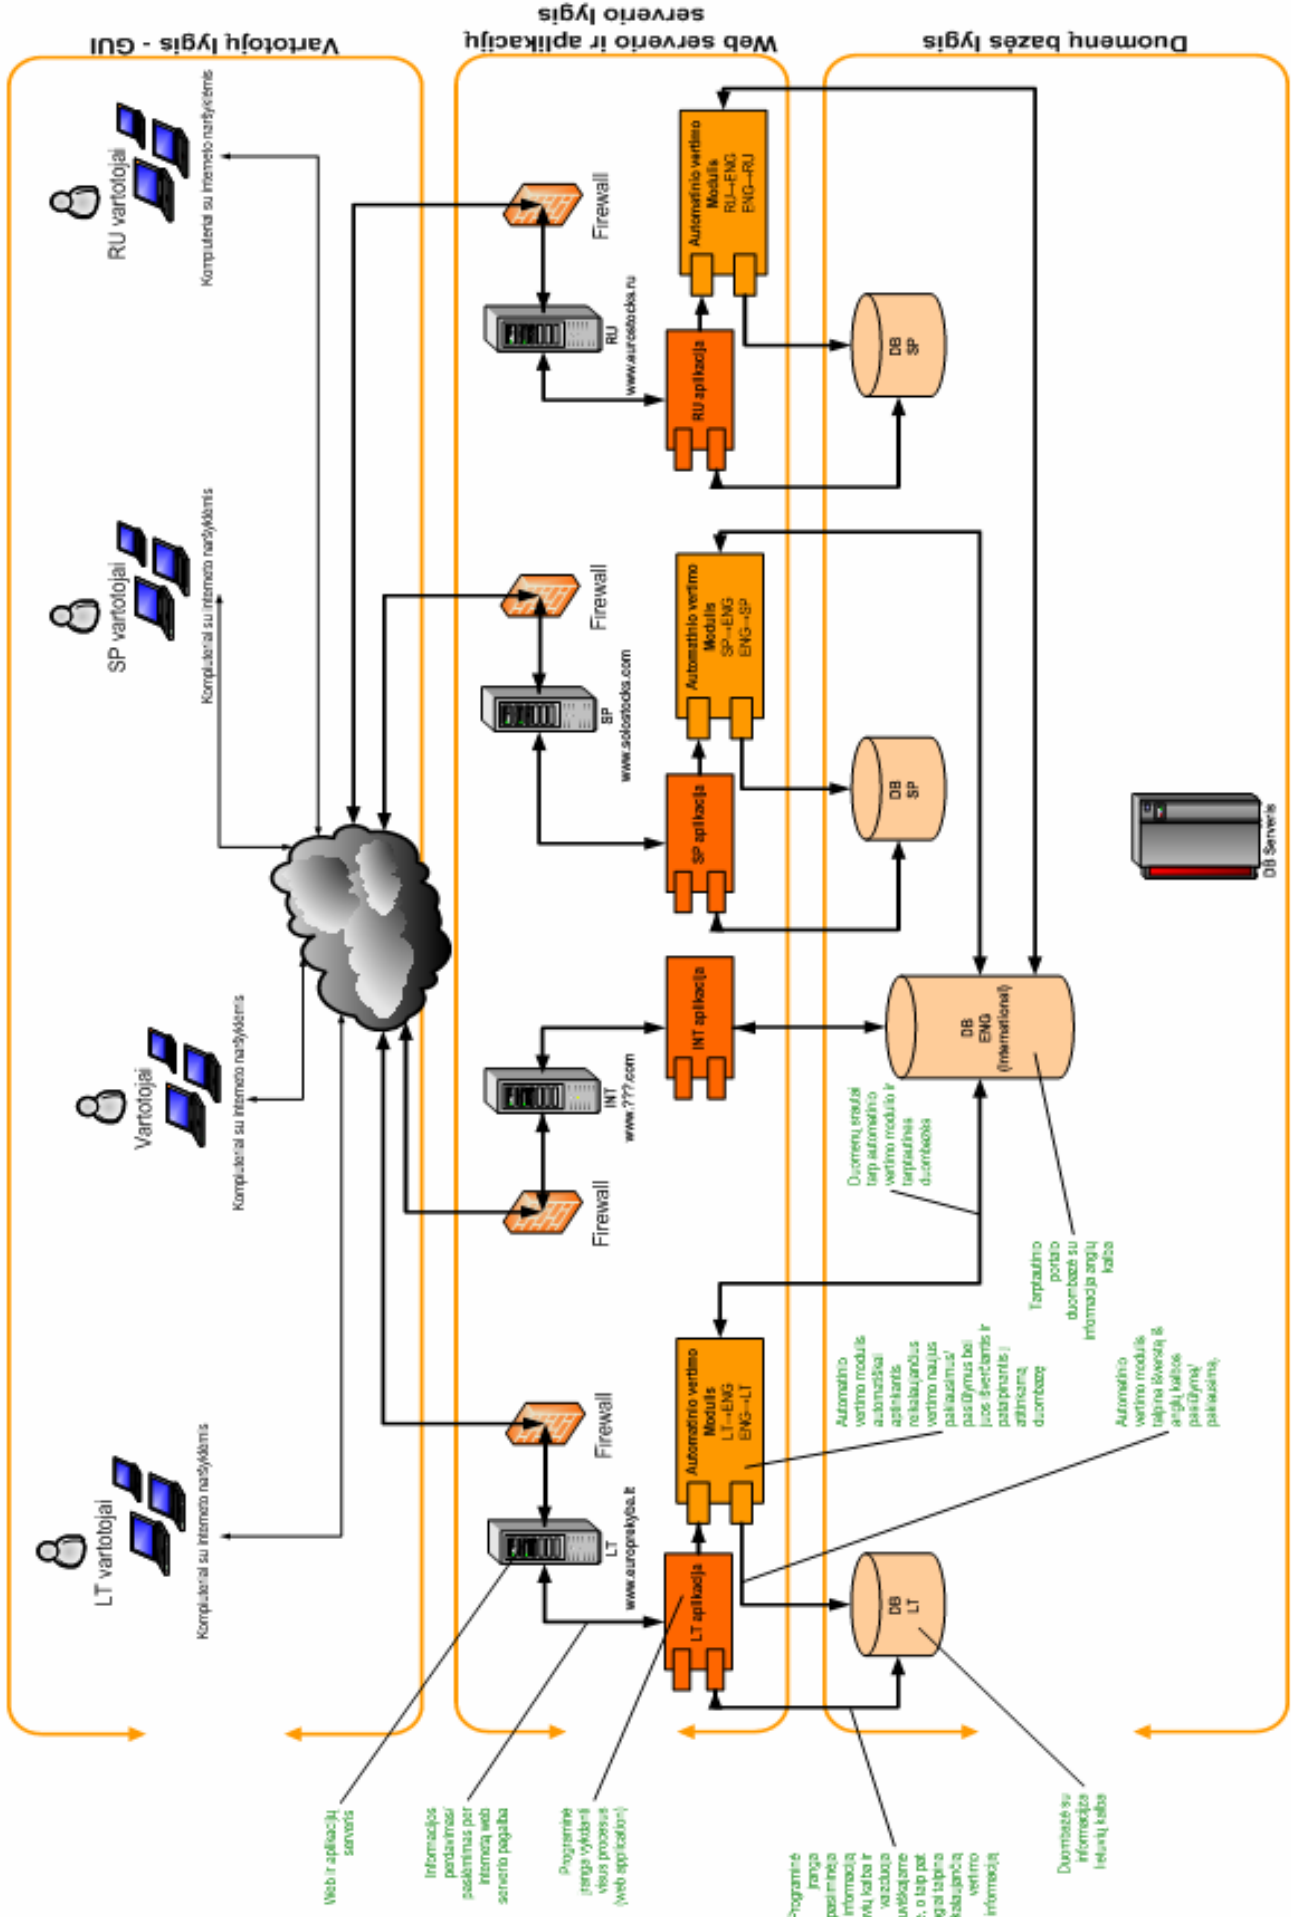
Vartotojų lygis - GUI

Web serverio ir aplikacijų serverio lygis

Duomenų bazės lygis

RU vartotojai
Kompiuteriai su interneto naršyklėmis

SP vartotojai
Kompiuteriai su interneto naršyklėmis

Vartotojai
Kompiuteriai su interneto naršyklėmis

LT vartotojai
Kompiuteriai su interneto naršyklėmis

Firewall

RU
www.eurostocks.ru

RU aplikacija

Automatinio vertimo Modulis
RU→ENG
ENG→RU

DB SP

Firewall

SP
www.solostocks.com

SP aplikacija

Automatinio vertimo Modulis
SP→ENG
ENG→SP

DB SP

INT
www.???.com

INT aplikacija

DB ENG (International)

Firewall

Duomenų srautai tarp automatinio vertimo modulio ir tarptautinės duombazės

Tarptautinio portalo duombazė su informacija anglų kalba

DB Serveris

Firewall

LT
www.europrekyba.lt

LT aplikacija

Automatinio vertimo Modulis
LT→ENG
ENG→LT

DB LT

Automatinio vertimo modulis automatiškai aptinkantis naujus pasiūlymus/ paklausimus bei pasiūlymus bei juos išverčiantis ir patalpinantis į atitinkamą duombazę

Automatinio vertimo modulis talpina išverstą iš anglų kalbos pasiūlymą/ paklausimą.

Web ir aplikacijų serveris

Informacijos perdavimas/ pasiėmimas per interneto web serverio pagalba

Programinė įranga vykdanti visus procesus (web application)

Programinė įranga pasiimanti informaciją anglų kalba ir vazduoja juos išverčiant, o taip pat įgal talpina atitinkančią vertimo informaciją

Duombazė su informacija lietuvių kalba